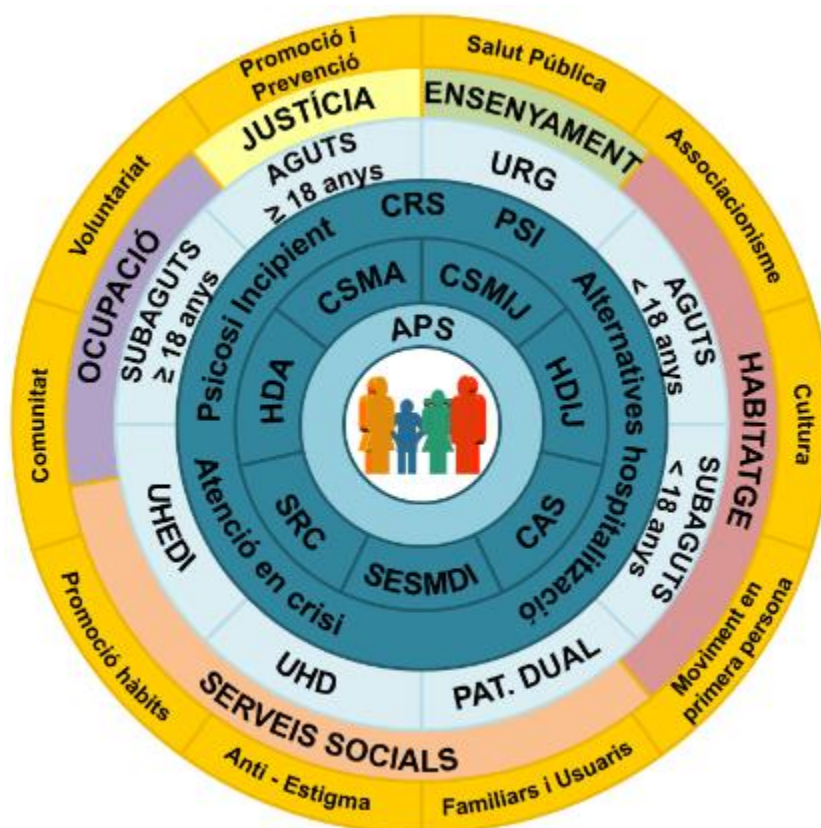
Promoció i Prevenció

Salut Pública

Associacionisme

Cultura

Moviment en primera persona

Familiars i Usuaris

Anti - Estigma

Promoció hàbits

Comunitat

Voluntariat

JUSTÍCIA

ENSENYAMENT

HABITATGE

SERVEIS SOCIALS

OCUPACIÓ

AGUTS $\geq 18$ anys

URG

AGUTS $< 18$ anys

SUBAGUTS $< 18$ anys

PAT. DUAL

UHD

UHEDI

SUBAGUTS $\geq 18$ anys

CRS

PSI

Alternatives hospitalització

Atenció en crisi

Psicosi Incipient

CSMA

CSMIJ

HDIJ

CAS

SESMDI

SRC

HDA

APS